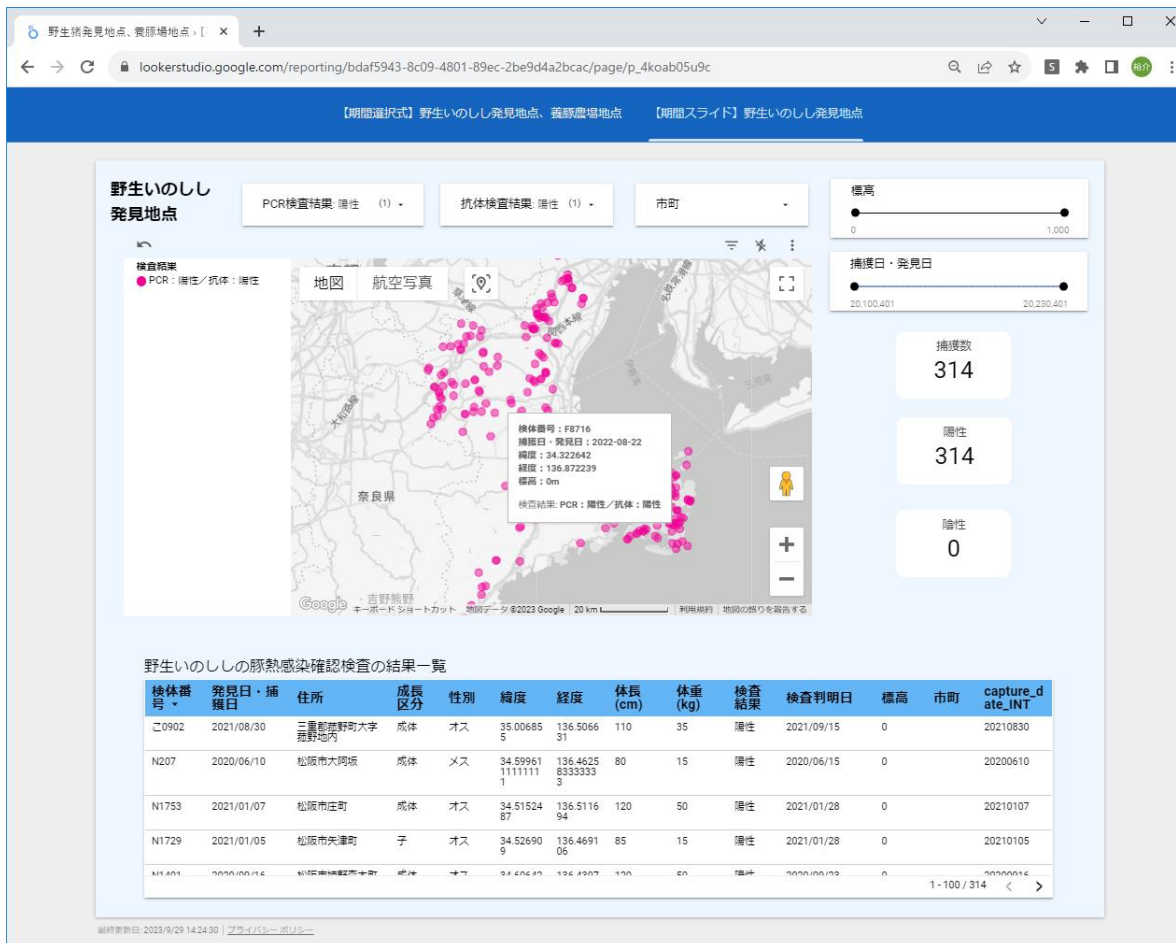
野生猪発見地点、養豚場地点 · [ ×

lookerstudio.google.com/reporting/bdaf5943-8c09-4801-89ec-2be9d4a2bcac/page/p_4koab05u9c

【期間選択式】野生いのしし発見地点、養豚農場地点　【期間スライド】野生いのしし発見地点

野生いのしし発見地点

PCR検査結果: 陽性 (1)

抗体検査結果: 陽性 (1)

市町

標高
0　1,000

捕獲日・発見日
20,100,401　20,230,401

検査結果
● PCR：陽性／抗体：陽性

地図　航空写真

検体番号：F8716
捕獲日・発見日：2022-08-22
緯度：34.322642
経度：136.872239
標高：0m

検査結果：PCR：陽性／抗体：陽性

奈良県

Google　キーボードショートカット　地図データ ©2023 Google　20 km　利用規約　地図の誤りを報告する

捕獲数
314

陽性
314

陰性
0

野生いのししの豚熱感染確認検査の結果一覧

| 検体番号 | 発見日・捕獲日 | 住所 | 成長区分 | 性別 | 緯度 | 経度 | 体長(cm) | 体重(kg) | 検査結果 | 検査判明日 | 標高 | 市町 | capture_date_INT |
|---|---|---|---|---|---|---|---|---|---|---|---|---|---|
| こ0902 | 2021/08/30 | 三重郡菰野町大字菰野地内 | 成体 | オス | 35.006855 | 136.506631 | 110 | 35 | 陽性 | 2021/09/15 | 0 | | 20210830 |
| N207 | 2020/06/10 | 松阪市大岡坂 | 成体 | メス | 34.599611111111 | 136.462583333333 | 80 | 15 | 陽性 | 2020/06/15 | 0 | | 20200610 |
| N1753 | 2021/01/07 | 松阪市庄町 | 成体 | オス | 34.5152487 | 136.511694 | 120 | 50 | 陽性 | 2021/01/28 | 0 | | 20210107 |
| N1729 | 2021/01/05 | 松阪市矢津町 | 子 | オス | 34.526909 | 136.469106 | 85 | 15 | 陽性 | 2021/01/28 | 0 | | 20210105 |

1 - 100 / 314

最終更新日: 2023/9/29 14:24:30 | プライバシー ポリシー